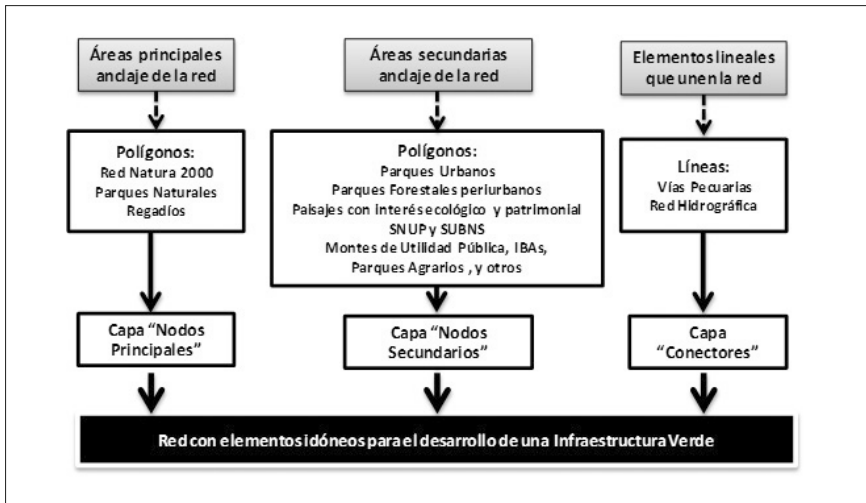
Áreas principales anclaje de la red

Polígonos:
Red Natura 2000
Parques Naturales
Regadíos

Capa "Nodos Principales"

Áreas secundarias anclaje de la red

Polígonos:
Parques Urbanos
Parques Forestales periurbanos
Paisajes con interés ecológico y patrimonial
SNUP y SUBNS
Montes de Utilidad Pública, IBAs,
Parques Agrarios , y otros

Capa "Nodos Secundarios"

Elementos lineales que unen la red

Líneas:
Vías Pecuarias
Red Hidrográfica

Capa "Conectores"

Red con elementos idóneos para el desarrollo de una Infraestructura Verde